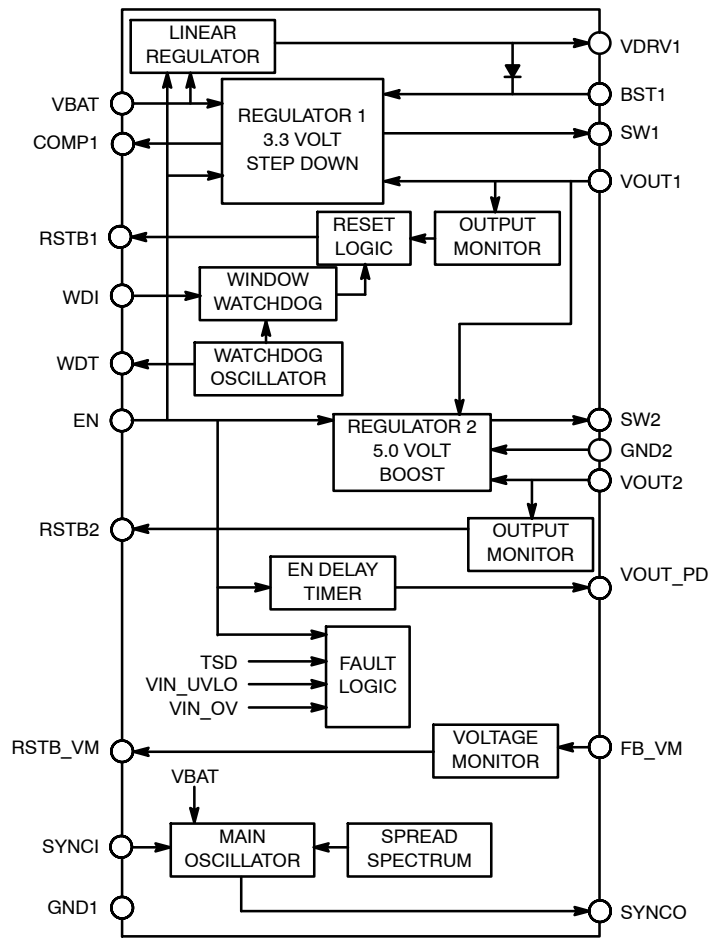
LINEAR REGULATOR

VDRV1

VBAT

REGULATOR 1
3.3 VOLT
STEP DOWN

BST1

COMP1

SW1

VOUT1

RESET LOGIC

OUTPUT MONITOR

RSTB1

WINDOW WATCHDOG

WDI

WATCHDOG OSCILLATOR

WDT

EN

REGULATOR 2
5.0 VOLT
BOOST

SW2

GND2

VOUT2

RSTB2

OUTPUT MONITOR

EN DELAY TIMER

VOUT_PD

TSD

VIN_UVLO

VIN_OV

FAULT LOGIC

RSTB_VM

VOLTAGE MONITOR

FB_VM

VBAT

SYNCI

MAIN OSCILLATOR

SPREAD SPECTRUM

GND1

SYNCO